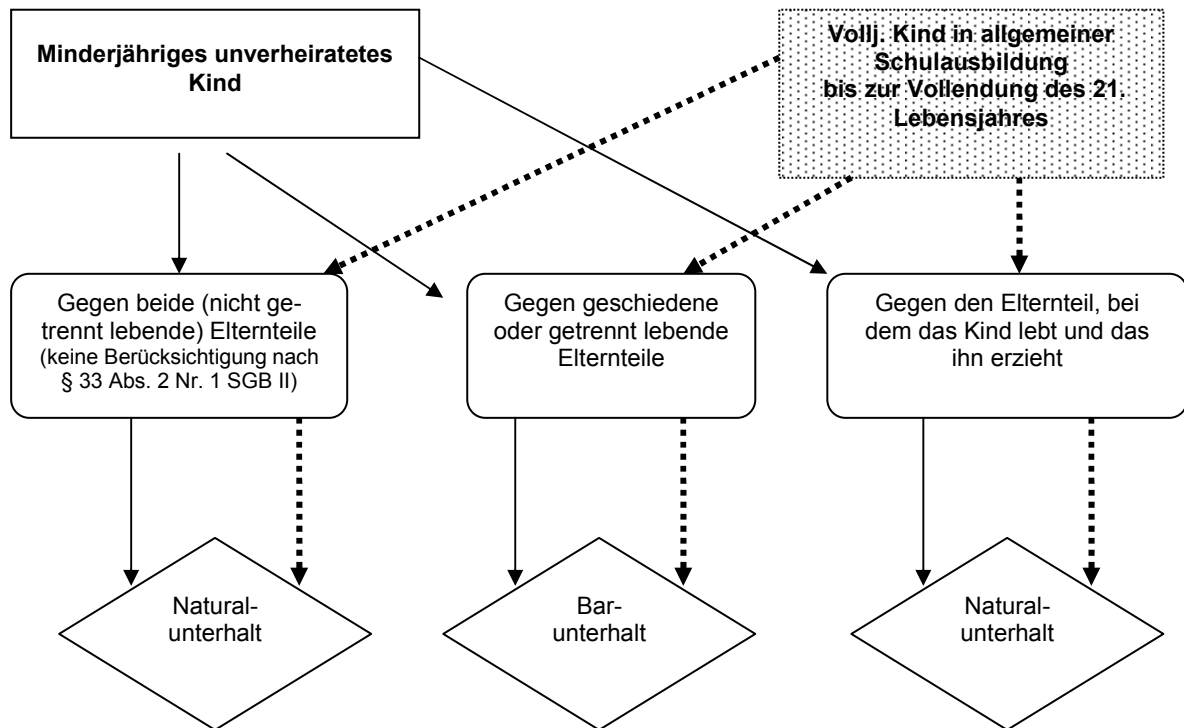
Minderjähriges unverheiratetes Kind

Vollj. Kind in allgemeiner Schulausbildung bis zur Vollendung des 21. Lebensjahres

Gegen beide (nicht getrennt lebende) Elternteile (keine Berücksichtigung nach § 33 Abs. 2 Nr. 1 SGB II)

Gegen geschiedene oder getrennt lebende Elternteile

Gegen den Elternteil, bei dem das Kind lebt und das ihn erzieht

Naturalunterhalt

Barunterhalt

Naturalunterhalt